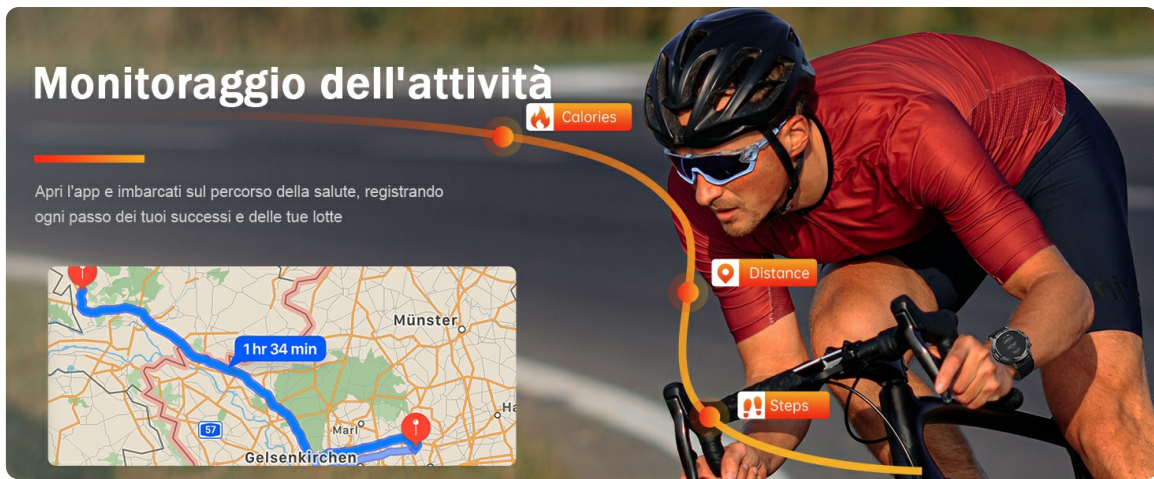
Monitoraggio dell'attività

Calories

Apri l'app e imbarcati sul percorso della salute, registrando ogni passo dei tuoi successi e delle tue lotte

Distance

Münster

1 hr 34 min

Steps

57

Marl

Gelsenkirchen